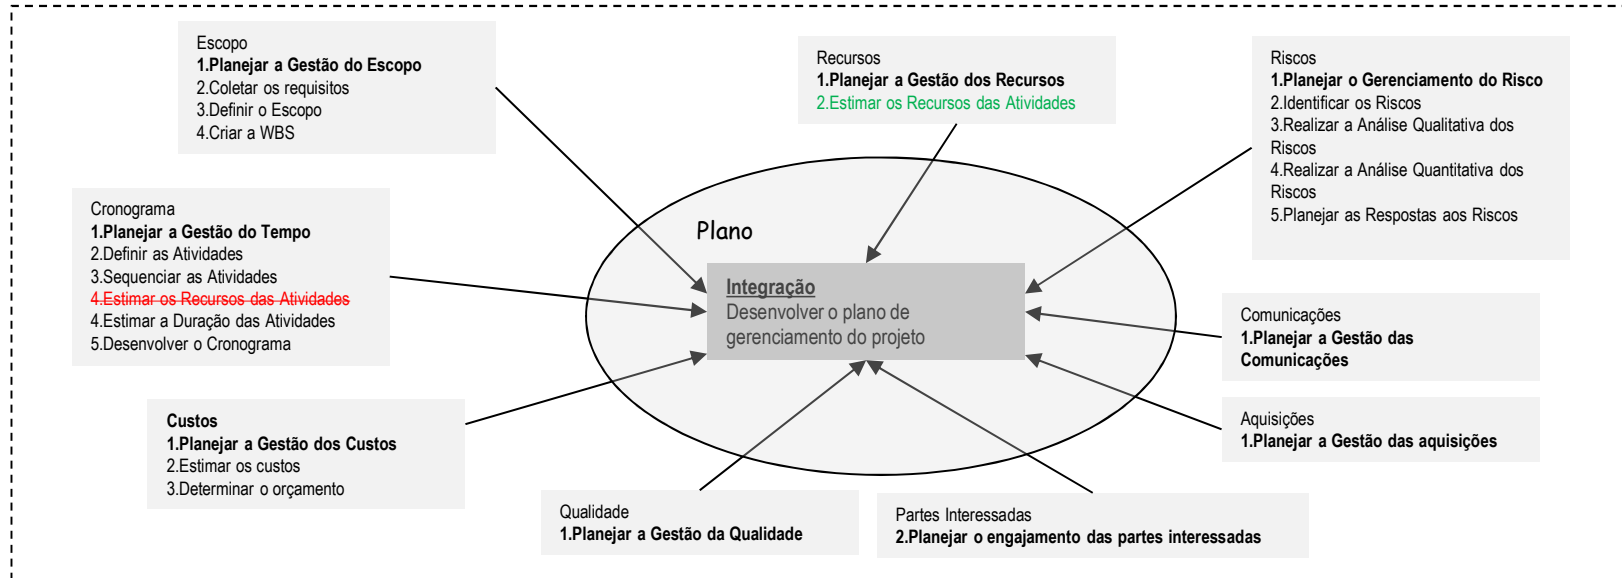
Escopo
1.Planejar a Gestão do Escopo
2.Coletar os requisitos
3.Definir o Escopo
4.Criar a WBS

Recursos
1.Planejar a Gestão dos Recursos
2.Estimar os Recursos das Atividades

Riscos
1.Planejar o Gerenciamento do Risco
2.Identificar os Riscos
3.Realizar a Análise Qualitativa dos Riscos
4.Realizar a Análise Quantitativa dos Riscos
5.Planejar as Respostas aos Riscos

Cronograma
1.Planejar a Gestão do Tempo
2.Definir as Atividades
3.Sequenciar as Atividades
4.Estimar os Recursos das Atividades
4.Estimar a Duração das Atividades
5.Desenvolver o Cronograma

Plano

Integração
Desenvolver o plano de gerenciamento do projeto

Comunicações
1.Planejar a Gestão das Comunicações

Custos
1.Planejar a Gestão dos Custos
2.Estimar os custos
3.Determinar o orçamento

Aquisições
1.Planejar a Gestão das aquisições

Qualidade
1.Planejar a Gestão da Qualidade

Partes Interessadas
2.Planejar o engajamento das partes interessadas